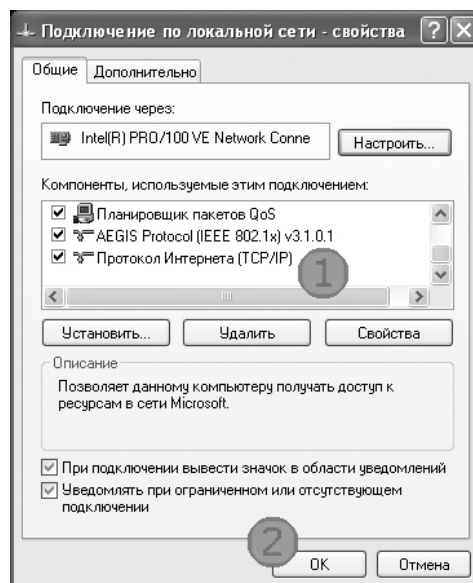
Подключение по локальной сети - свойства

Общие | Дополнительно

Подключение через:

Intel(R) PRO/100 VE Network Conne

Настроить...

Компоненты, используемые этим подключением:

Планировщик пакетов QoS
AEGIS Protocol (IEEE 802.1x) v3.1.0.1
Протокол Интернета (TCP/IP)

1

Установить... | Удалить | Свойства

Описание

Позволяет данному компьютеру получать доступ к ресурсам в сети Microsoft.

При подключении вывести значок в области уведомлений

Уведомлять при ограниченном или отсутствующем подключении

2

ОК | Отмена